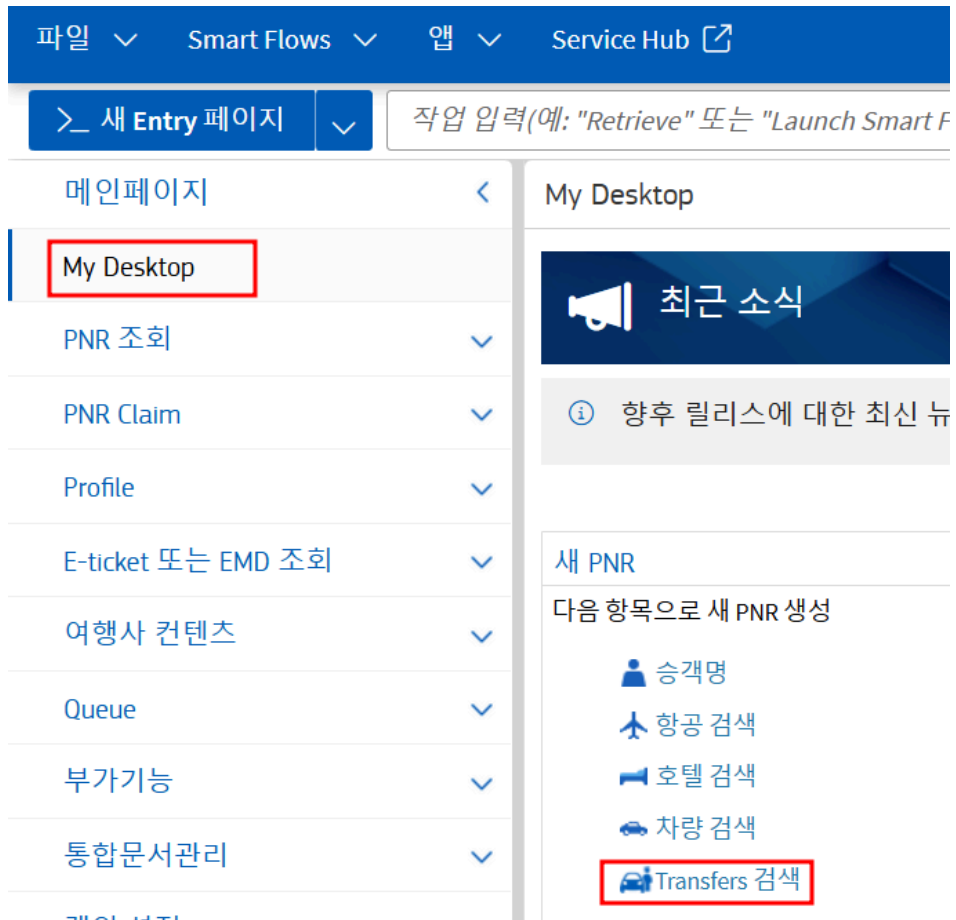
파일 Smart Flows 앱 Service Hub

>_ 새 Entry 페이지

작업 입력(예: "Retrieve" 또는 "Launch Smart F

메인페이지

My Desktop

PNR 조회

PNR Claim

Profile

E-ticket 또는 EMD 조회

여행사 컨텐츠

Queue

부가기능

통합문서관리

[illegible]

My Desktop

최근 소식

향후 릴리스에 대한 최신 뉴

새 PNR

다음 항목으로 새 PNR 생성

승객명

항공 검색

호텔 검색

차량 검색

Transfers 검색